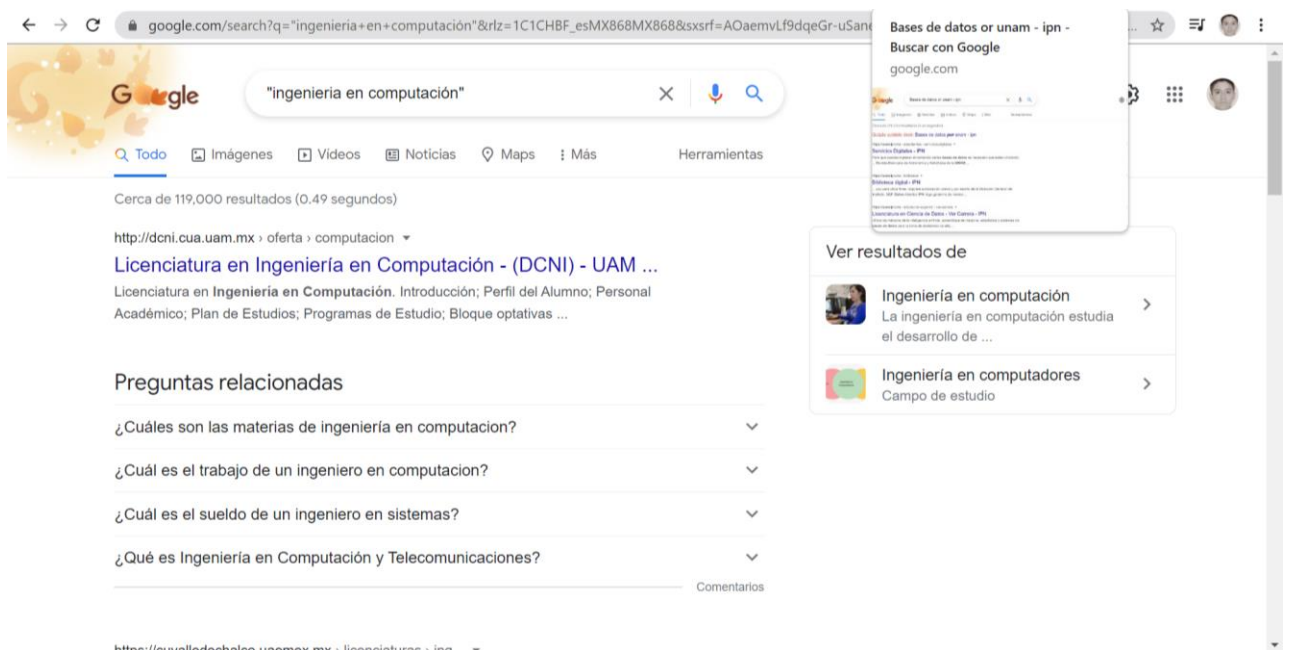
google.com/search?q="ingenieria+en+computación"&rlz=1C1CHBF_esMX868MX868&sxsrf=AOaemvLf9dqeGr-uSan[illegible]

Bases de datos or unam - ipn - Buscar con Google
google.com

Google

"ingenieria en computación"

Todo  Imágenes  Videos  Noticias  Maps  Más  Herramientas

Cerca de 119,000 resultados (0.49 segundos)

http://dcni.cua.uam.mx › oferta › computacion

Licenciatura en Ingeniería en Computación - (DCNI) - UAM ...

Licenciatura en Ingeniería en Computación. Introducción; Perfil del Alumno; Personal Académico; Plan de Estudios; Programas de Estudio; Bloque optativas ...

Preguntas relacionadas

¿Cuáles son las materias de ingeniería en computacion?

¿Cuál es el trabajo de un ingeniero en computacion?

¿Cuál es el sueldo de un ingeniero en sistemas?

¿Qué es Ingeniería en Computación y Telecomunicaciones?

Comentarios

Ver resultados de

Ingeniería en computación
La ingeniería en computación estudia el desarrollo de ...

Ingeniería en computadores
Campo de estudio

https://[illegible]